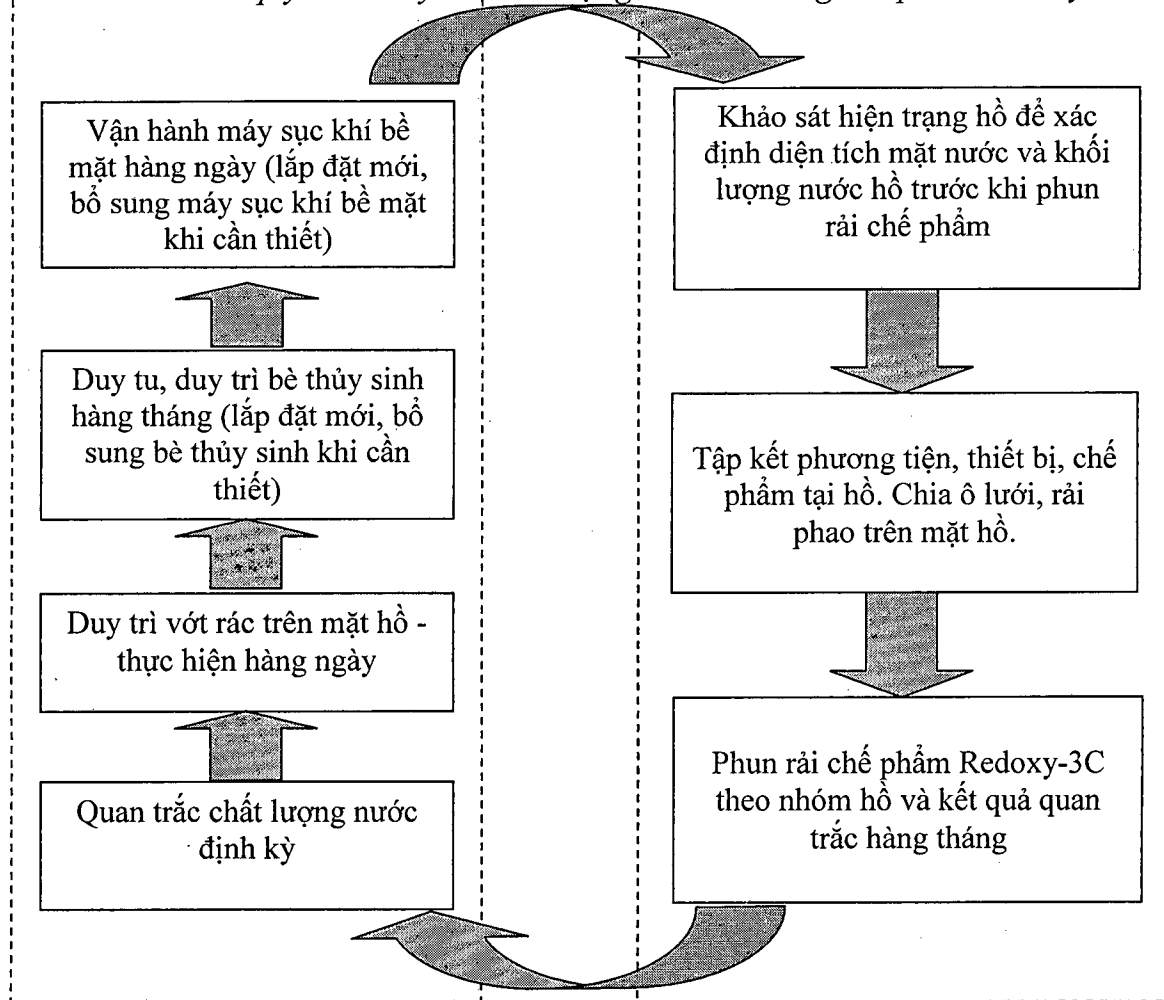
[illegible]

Vận hành máy sục khí bề mặt hàng ngày (lắp đặt mới, bổ sung máy sục khí bề mặt khi cần thiết)

Duy tu, duy trì bè thủy sinh hàng tháng (lắp đặt mới, bổ sung bè thủy sinh khi cần thiết)

Duy trì vớt rác trên mặt hồ - thực hiện hàng ngày

Quan trắc chất lượng nước định kỳ

Khảo sát hiện trạng hồ để xác định diện tích mặt nước và khối lượng nước hồ trước khi phun rải chế phẩm

Tập kết phương tiện, thiết bị, chế phẩm tại hồ. Chia ô lưới, rải phao trên mặt hồ.

Phun rải chế phẩm Redoxy-3C theo nhóm hồ và kết quả quan trắc hàng tháng